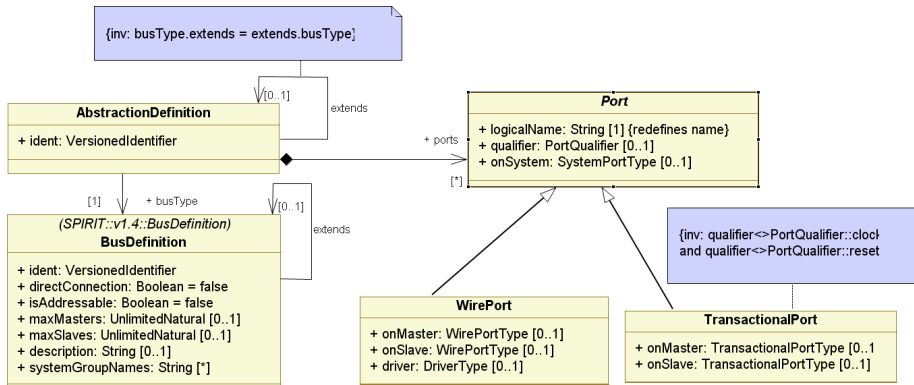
{inv: busType.extends = extends.busType}

[0..1]

extends

AbstractionDefinition

+ ident: VersionedIdentifier

+ ports

Port

+ logicalName: String [1] {redefines name}
+ qualifier: PortQualifier [0..1]
+ onSystem: SystemPortType [0..1]

[*]

[1]

+ busType

[0..1]

extends

(SPIRIT::v1.4::BusDefinition)
BusDefinition

+ ident: VersionedIdentifier
+ directConnection: Boolean = false
+ isAddressable: Boolean = false
+ maxMasters: UnlimitedNatural [0..1]
+ maxSlaves: UnlimitedNatural [0..1]
+ description: String [0..1]
+ systemGroupNames: String [*]

{inv: qualifier<>PortQualifier::clock
and qualifier<>PortQualifier::reset

WirePort

+ onMaster: WirePortType [0..1]
+ onSlave: WirePortType [0..1]
+ driver: DriverType [0..1]

TransactionalPort

+ onMaster: TransactionalPortType [0..1
+ onSlave: TransactionalPortType [0..1]